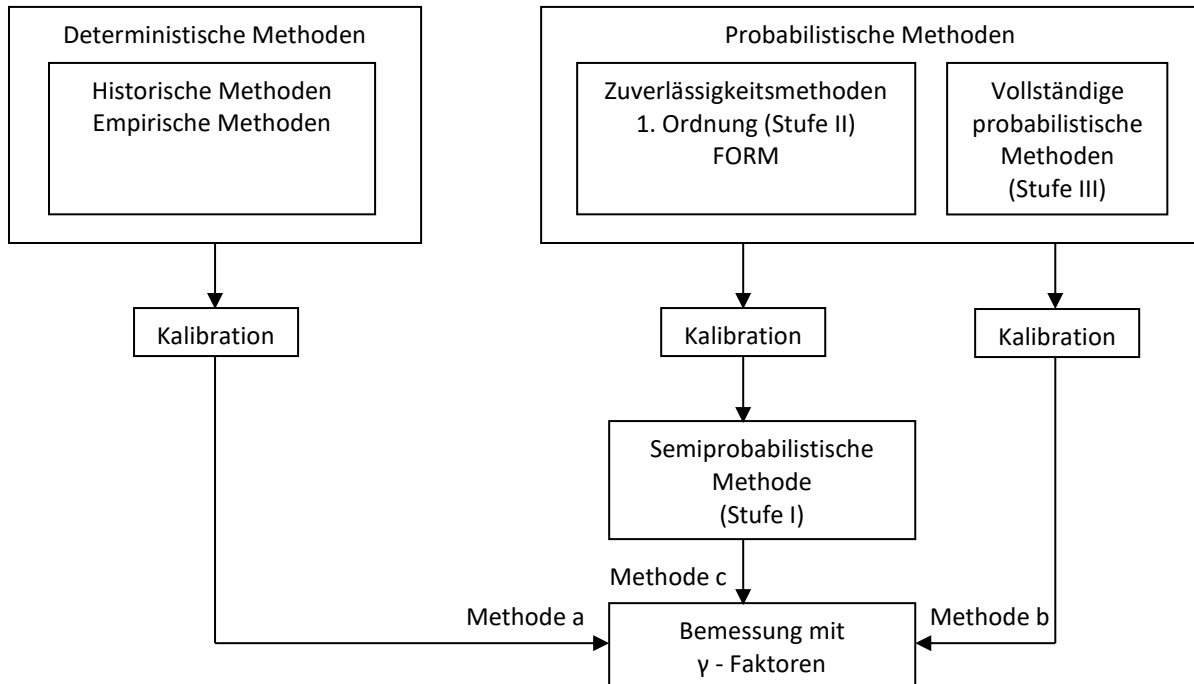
Deterministische Methoden

Historische Methoden
Empirische Methoden

Probabilistische Methoden

Zuverlässigkeitsmethoden
1. Ordnung (Stufe II)
FORM

Vollständige
probabilistische
Methoden
(Stufe III)

Kalibration

Kalibration

Kalibration

Semiprobabilistische
Methode
(Stufe I)

Methode c

Methode a

Methode b

Bemessung mit
γ - Faktoren